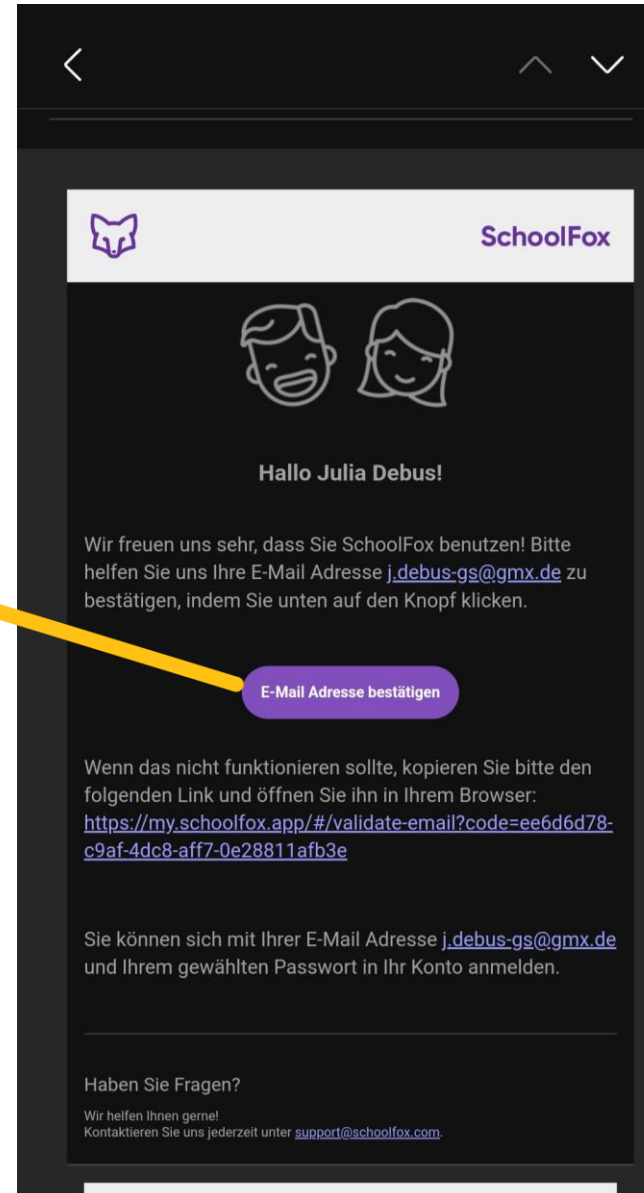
SchoolFox

Hallo Julia Debus!

Wir freuen uns sehr, dass Sie SchoolFox benutzen! Bitte helfen Sie uns Ihre E-Mail Adresse j.debus-gs@gmx.de zu bestätigen, indem Sie unten auf den Knopf klicken.

E-Mail Adresse bestätigen

Wenn das nicht funktionieren sollte, kopieren Sie bitte den folgenden Link und öffnen Sie ihn in Ihrem Browser: https://my.schoolfox.app/#/validate-email?code=ee6d6d78-c9af-4dc8-aff7-0e28811afb3e

Sie können sich mit Ihrer E-Mail Adresse j.debus-gs@gmx.de und Ihrem gewählten Passwort in Ihr Konto anmelden.

Haben Sie Fragen?

Wir helfen Ihnen gerne!
Kontaktieren Sie uns jederzeit unter support@schoolfox.com.